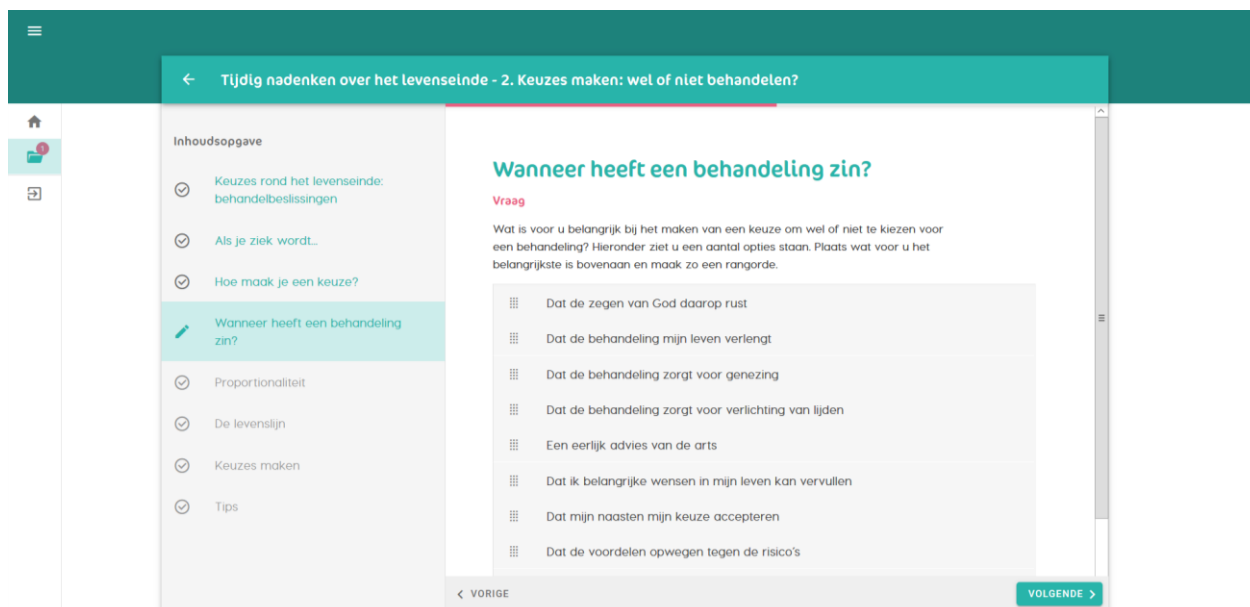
Tijdig nadenken over het levenseinde - 2. Keuzes maken: wel of niet behandelen?

Inhoudsopgave

Keuzes rond het levenseinde: behandelbeslissingen

Als je ziek wordt...

Hoe maak je een keuze?

Wanneer heeft een behandeling zin?

Proportionaliteit

De levenslijn

Keuzes maken

Tips

Wanneer heeft een behandeling zin?

Vraag

Wat is voor u belangrijk bij het maken van een keuze om wel of niet te kiezen voor een behandeling? Hieronder ziet u een aantal opties staan. Plaats wat voor u het belangrijkste is bovenaan en maak zo een rangorde.

Dat de zegen van God daarop rust

Dat de behandeling mijn leven verlengt

Dat de behandeling zorgt voor genezing

Dat de behandeling zorgt voor verlichting van lijden

Een eerlijk advies van de arts

Dat ik belangrijke wensen in mijn leven kan vervullen

Dat mijn naasten mijn keuze accepteren

Dat de voordelen opwegen tegen de risico's

‹ VORIGE

VOLGENDE ›